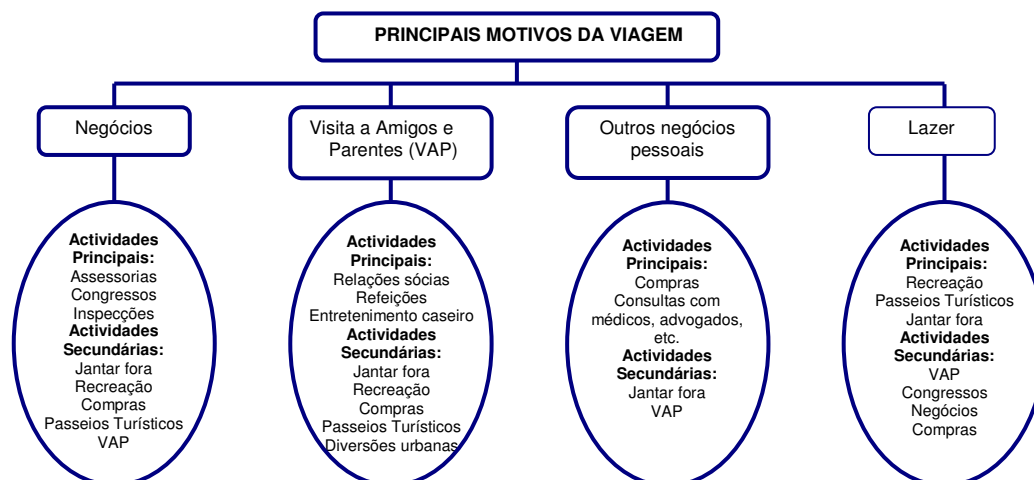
PRINCIPAIS MOTIVOS DA VIAGEM

Negócios

Actividades Principais:
Assessorias
Congressos
Inspecções
Actividades Secundárias:
Jantar fora
Recreação
Compras
Passeios Turísticos
VAP

Visita a Amigos e Parentes (VAP)

Actividades Principais:
Relações sócias
Refeições
Entretenimento caseiro
Actividades Secundárias:
Jantar fora
Recreação
Compras
Passeios Turísticos
Diversões urbanas

Outros negócios pessoais

Actividades Principais:
Compras
Consultas com médicos, advogados, etc.
Actividades Secundárias:
Jantar fora
VAP

Lazer

Actividades Principais:
Recreação
Passeios Turísticos
Jantar fora
Actividades Secundárias:
VAP
Congressos
Negócios
Compras